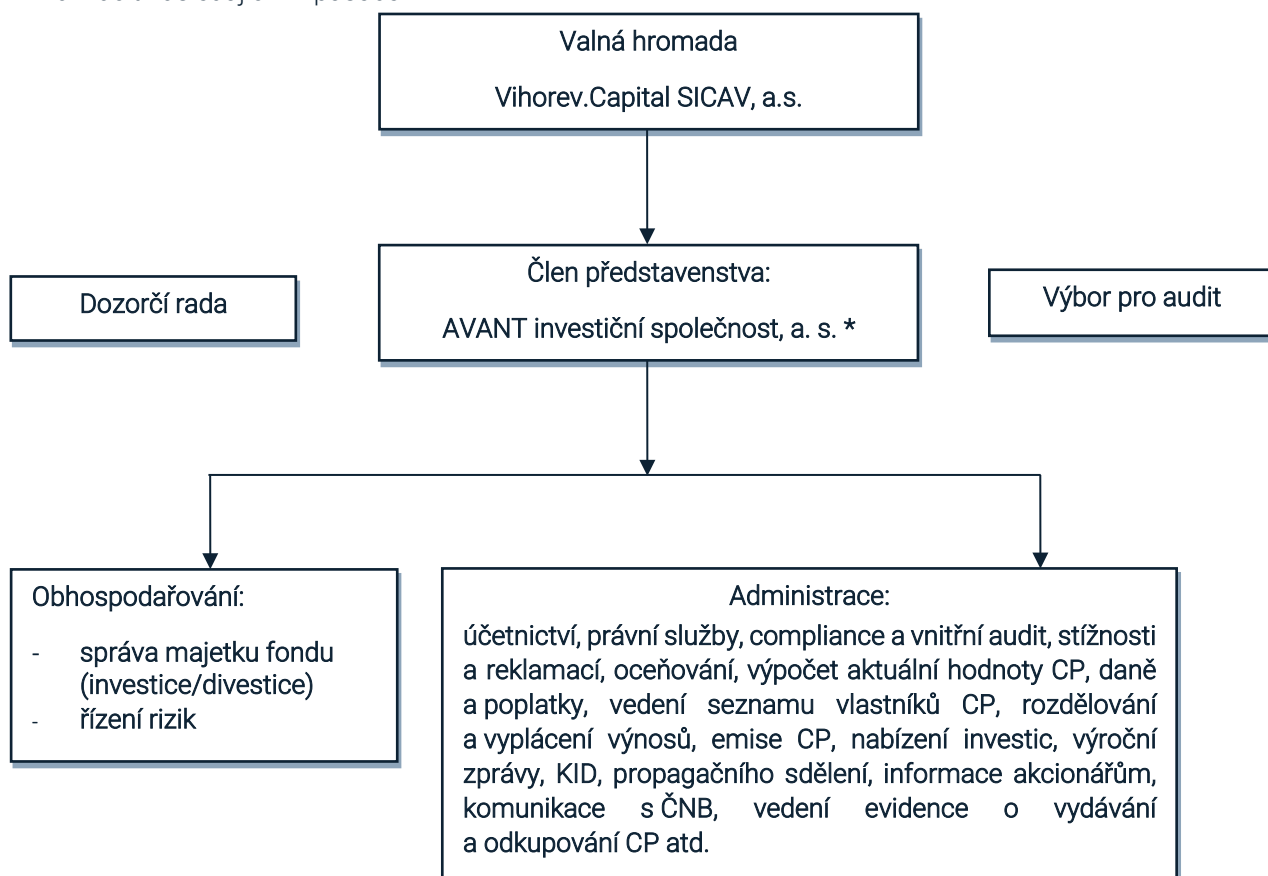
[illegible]

Valná hromada

Vihorev.Capital SICAV, a.s.

Člen představenstva:

AVANT investiční společnost, a. s. *

Dozorčí rada

Výbor pro audit

Obhospodařování:

- správa majetku fondu (investice/divestice)
- řízení rizik

Administrace:
účetnictví, právní služby, compliance a vnitřní audit, stížnosti a reklamací, oceňování, výpočet aktuální hodnoty CP, daně a poplatky, vedení seznamu vlastníků CP, rozdělování a vyplácení výnosů, emise CP, nabízení investic, výroční zprávy, KID, propagačního sdělení, informace akcionářům, komunikace s ČNB, vedení evidence o vydávání a odkupování CP atd.